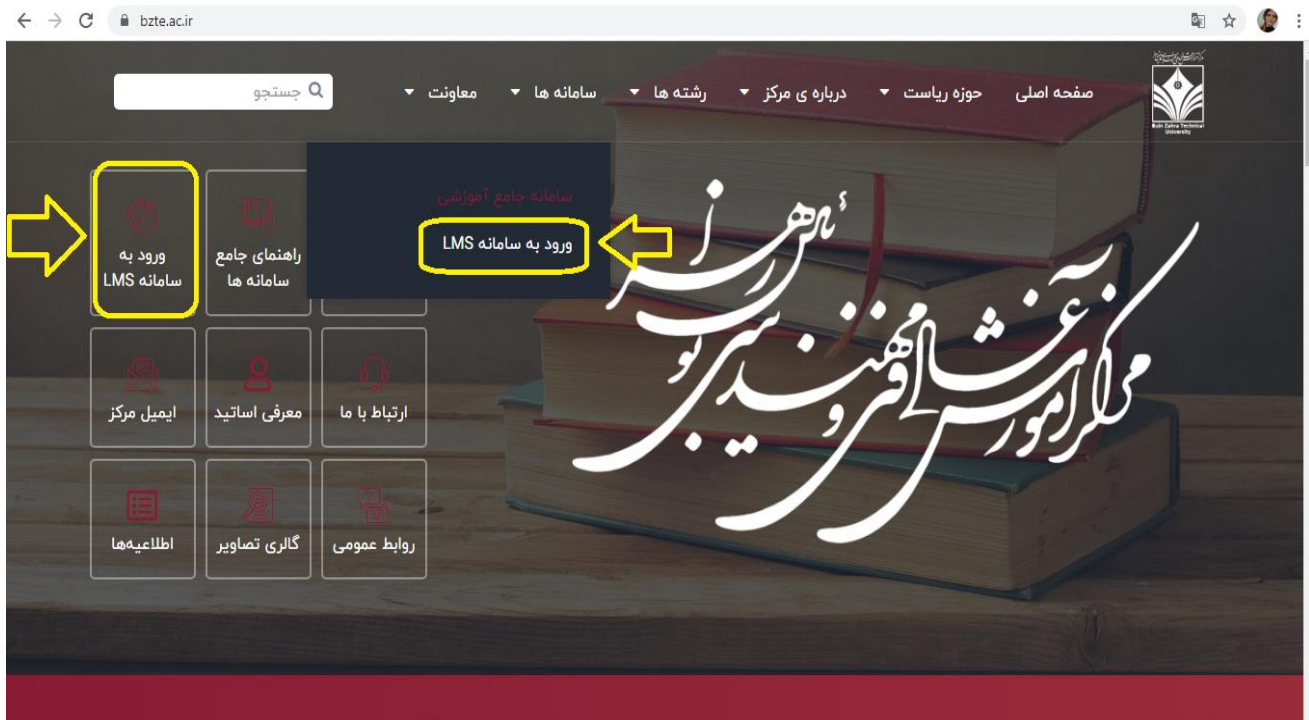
bzte.ac.ir

جستجو

صفحه اصلی
حوزه ریاست
درباره ی مرکز
رشته ها
سامانه ها
معاونت

Bu-in Zahra Technical University

سامانه جامع آموزشی
ورود به سامانه LMS

ورود به سامانه LMS
راهنمای جامع سامانه ها

ایمیل مرکز
معرفی اساتید
ارتباط با ما

اطلاعیه‌ها
گالری تصاویر
روابط عمومی

مرکز آموزش عالی فنی و مهندسی بوئین زهرا